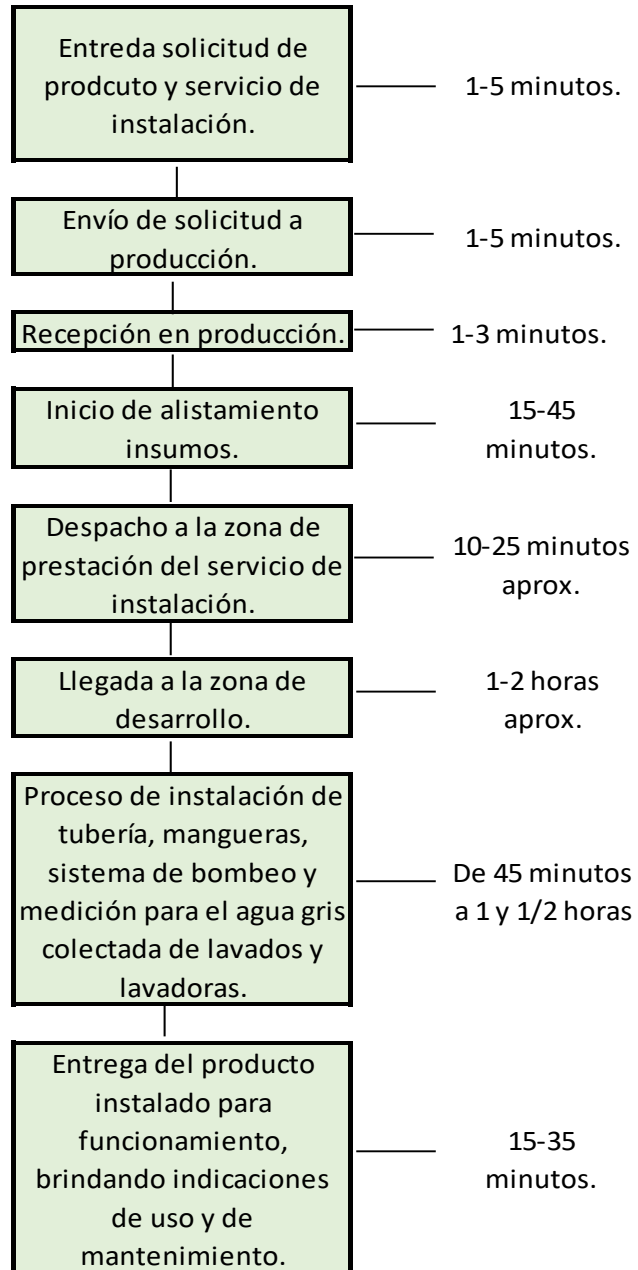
Entreda solicitud de prodcuto y servicio de instalación.

1-5 minutos.

Envío de solicitud a producción.

1-5 minutos.

Recepción en producción.

1-3 minutos.

Inicio de alistamiento insumos.

15-45 minutos.

Despacho a la zona de prestación del servicio de instalación.

10-25 minutos aprox.

Llegada a la zona de desarrollo.

1-2 horas aprox.

Proceso de instalación de tubería, mangueras, sistema de bombeo y medición para el agua gris colectada de lavados y lavadoras.

De 45 minutos a 1 y 1/2 horas

Entrega del producto instalado para funcionamiento, brindando indicaciones de uso y de mantenimiento.

15-35 minutos.